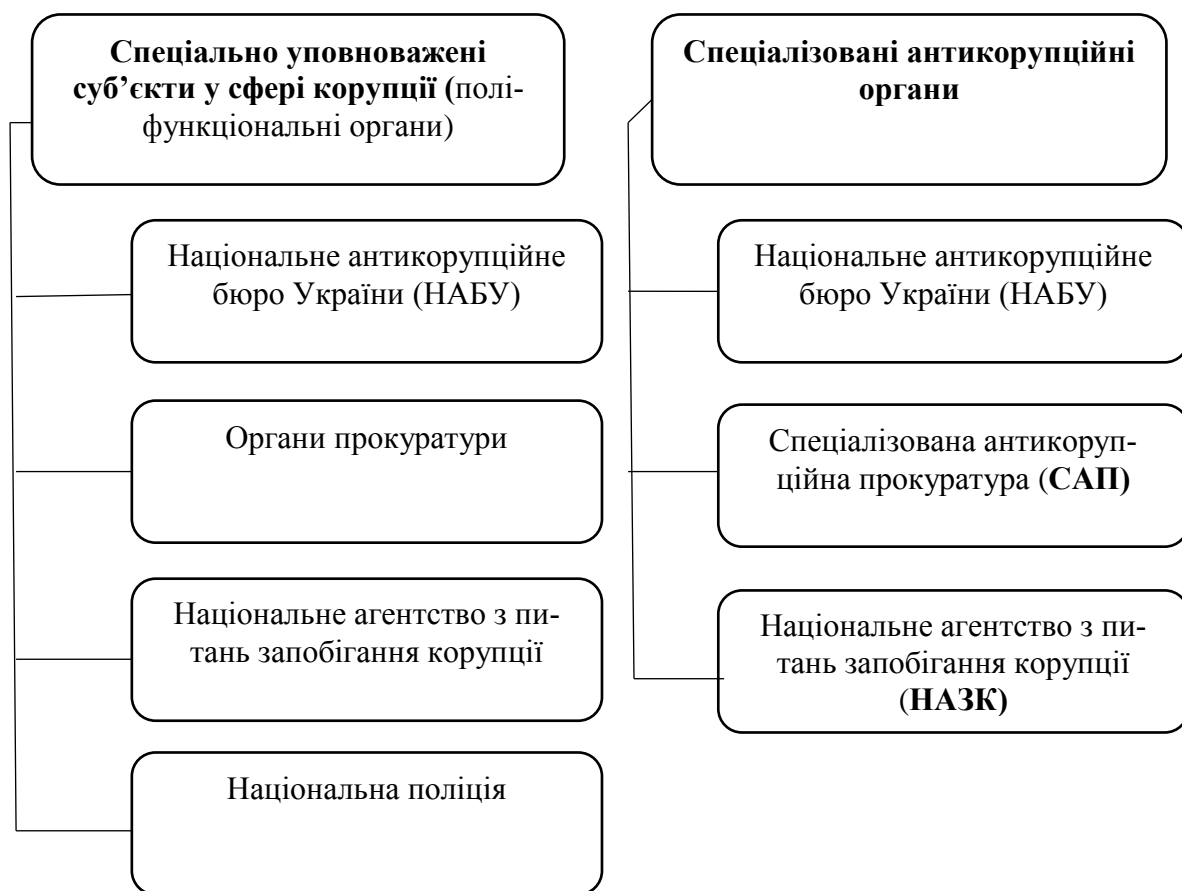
Спеціально уповноважені суб'єкти у сфері корупції (поліфункціональні органи)

Національне антикорупційне бюро України (НАБУ)

Органи прокуратури

Національне агентство з питань запобігання корупції

Національна поліція

Спеціалізовані антикорупційні органи

Національне антикорупційне бюро України (НАБУ)

Спеціалізована антикорупційна прокуратура (САП)

Національне агентство з питань запобігання корупції (НАЗК)